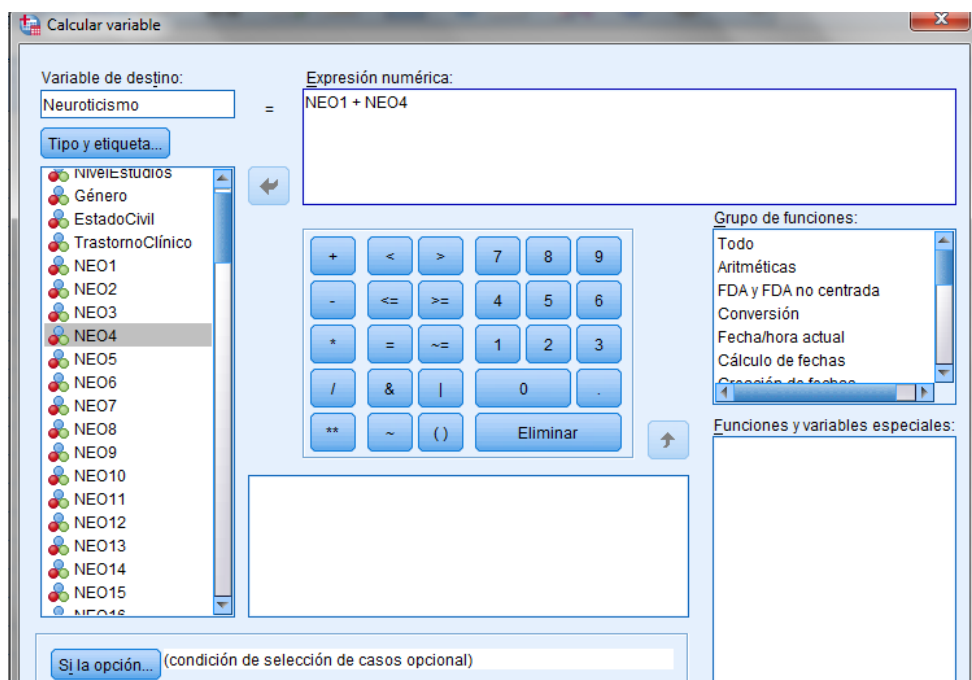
Calcular variable

Variable de destino:
Neuroticismo
=
Expresión numérica:
NEO1 + NEO4

Tipo y etiqueta...

NivelEstudios
Género
EstadoCivil
TrastornoClínico
NEO1
NEO2
NEO3
NEO4
NEO5
NEO6
NEO7
NEO8
NEO9
NEO10
NEO11
NEO12
NEO13
NEO14
NEO15
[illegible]

+ < > 7 8 9
- <= >= 4 5 6
* = ~= 1 2 3
/ & | 0 .
** ~ ( ) Eliminar

Grupo de funciones:
Todo
Aritméticas
FDA y FDA no centrada
Conversión
Fecha/hora actual
Cálculo de fechas
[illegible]

Funciones y variables especiales:

Si la opción... (condición de selección de casos opcional)